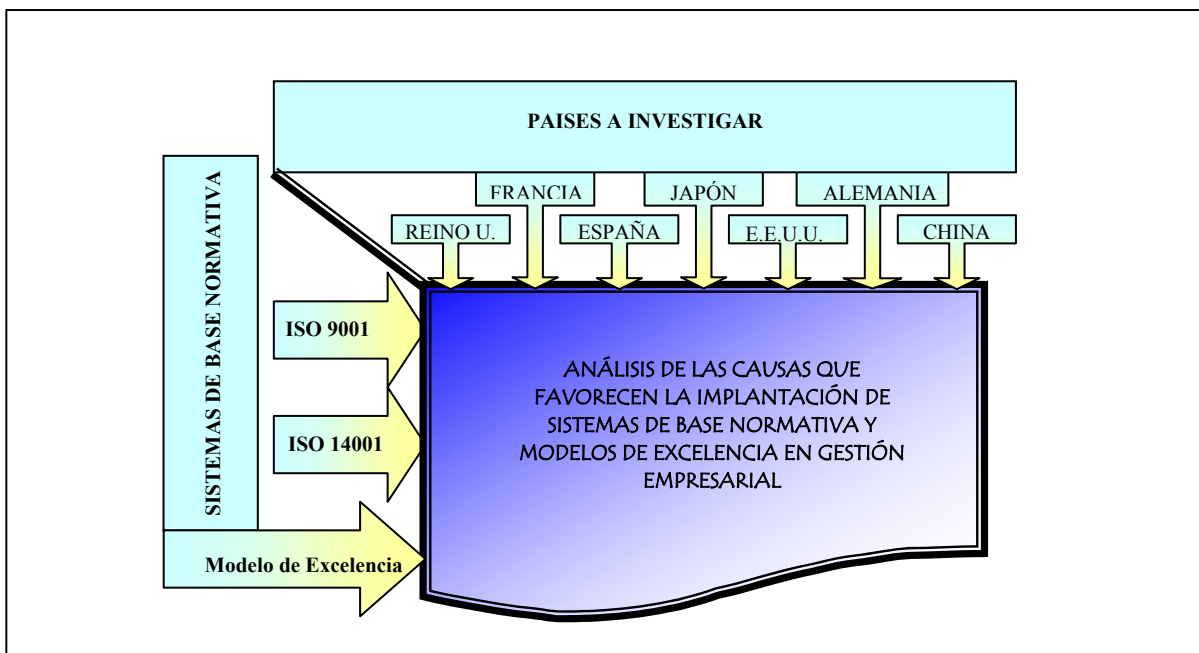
PAISES A INVESTIGAR

FRANCIA

JAPÓN

ALEMANIA

REINO U.

ESPAÑA

E.E.U.U.

CHINA

SISTEMAS DE BASE NORMATIVA

ISO 9001

ISO 14001

Modelo de Excelencia

ANÁLISIS DE LAS CAUSAS QUE FAVORECEN LA IMPLANTACIÓN DE SISTEMAS DE BASE NORMATIVA Y MODELOS DE EXCELENCIA EN GESTIÓN EMPRESARIAL